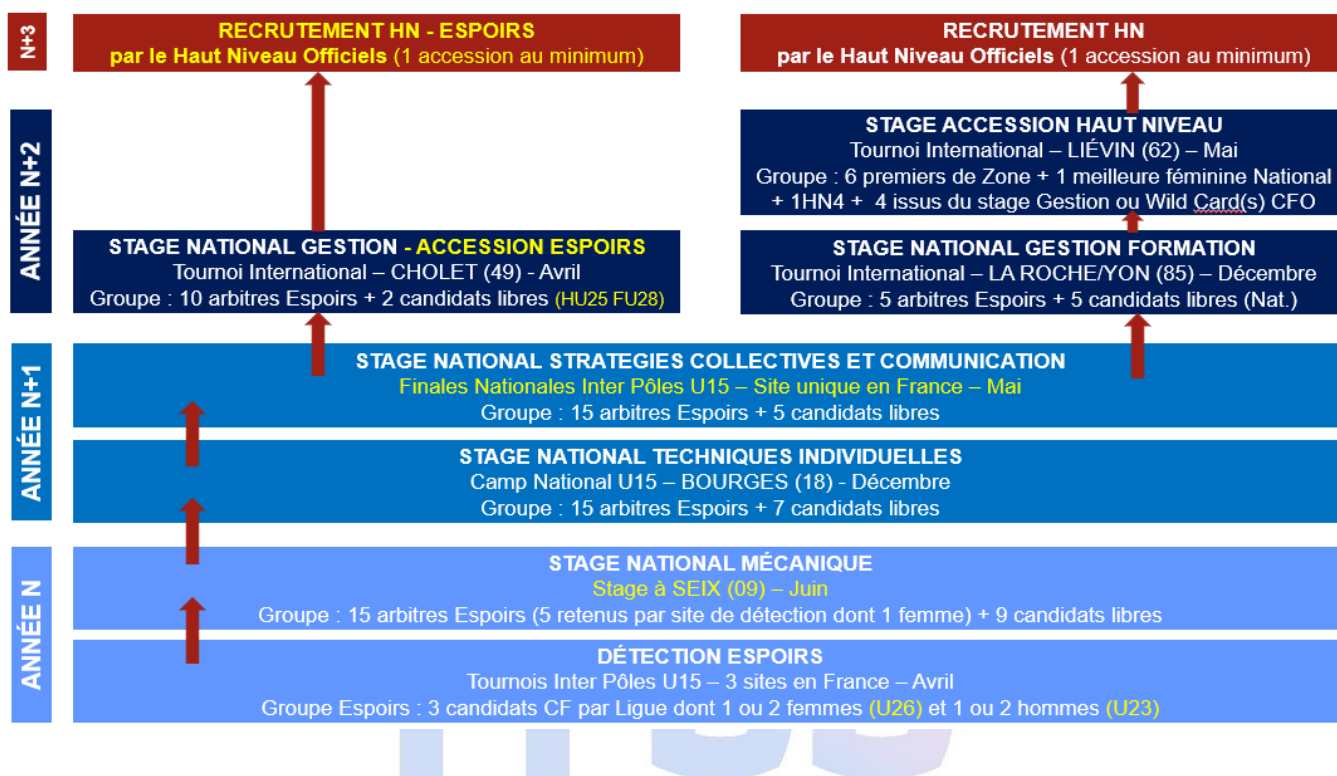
N+3

RECRUTEMENT HN - ESPOIRS
par le Haut Niveau Officiels (1 accession au minimum)

RECRUTEMENT HN
par le Haut Niveau Officiels (1 accession au minimum)

ANNÉE N+2

STAGE ACCESSION HAUT NIVEAU
Tournoi International – LIÉVIN (62) – Mai
Groupe : 6 premiers de Zone + 1 meilleure féminine National + 1HN4 + 4 issus du stage Gestion ou Wild Card(s) CFO

STAGE NATIONAL GESTION - ACCESSION ESPOIRS
Tournoi International – CHOLET (49) - Avril
Groupe : 10 arbitres Espoirs + 2 candidats libres (HU25 FU28)

STAGE NATIONAL GESTION FORMATION
Tournoi International – LA ROCHE/YON (85) – Décembre
Groupe : 5 arbitres Espoirs + 5 candidats libres (Nat.)

ANNÉE N+1

STAGE NATIONAL STRATEGIES COLLECTIVES ET COMMUNICATION
Finales Nationales Inter Pôles U15 – Site unique en France – Mai
Groupe : 15 arbitres Espoirs + 5 candidats libres

STAGE NATIONAL TECHNIQUES INDIVIDUELLES
Camp National U15 – BOURGES (18) - Décembre
Groupe : 15 arbitres Espoirs + 7 candidats libres

ANNÉE N

STAGE NATIONAL MÉCANIQUE
Stage à SEIX (09) – Juin
Groupe : 15 arbitres Espoirs (5 retenus par site de détection dont 1 femme) + 9 candidats libres

DÉTECTION ESPOIRS
Tournois Inter Pôles U15 – 3 sites en France – Avril
Groupe Espoirs : 3 candidats CF par Ligue dont 1 ou 2 femmes (U26) et 1 ou 2 hommes (U23)